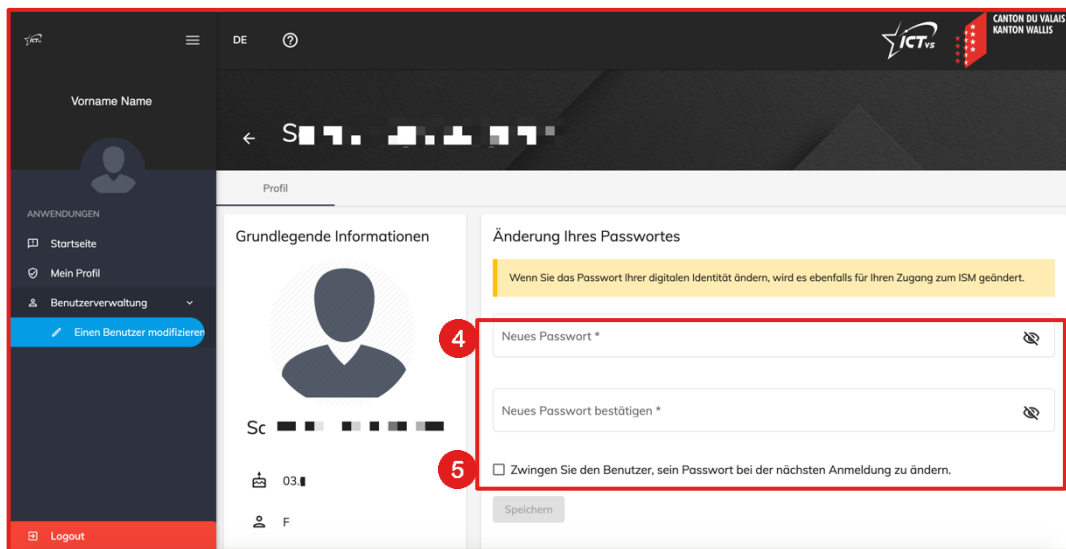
ICT

DE

ICT VS

CANTON DU VALAIS
KANTON WALLIS

Vorname Name

S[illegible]

Profil

ANWENDUNGEN

Startseite

Mein Profil

Benutzerverwaltung

Einen Benutzer modifizieren

Logout

Grundlegende Informationen

Sc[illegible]

03.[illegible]

F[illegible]

Änderung Ihres Passwortes

Wenn Sie das Passwort Ihrer digitalen Identität ändern, wird es ebenfalls für Ihren Zugang zum ISM geändert.

4

Neues Passwort *

Neues Passwort bestätigen *

5

Zwingen Sie den Benutzer, sein Passwort bei der nächsten Anmeldung zu ändern.

Speichern